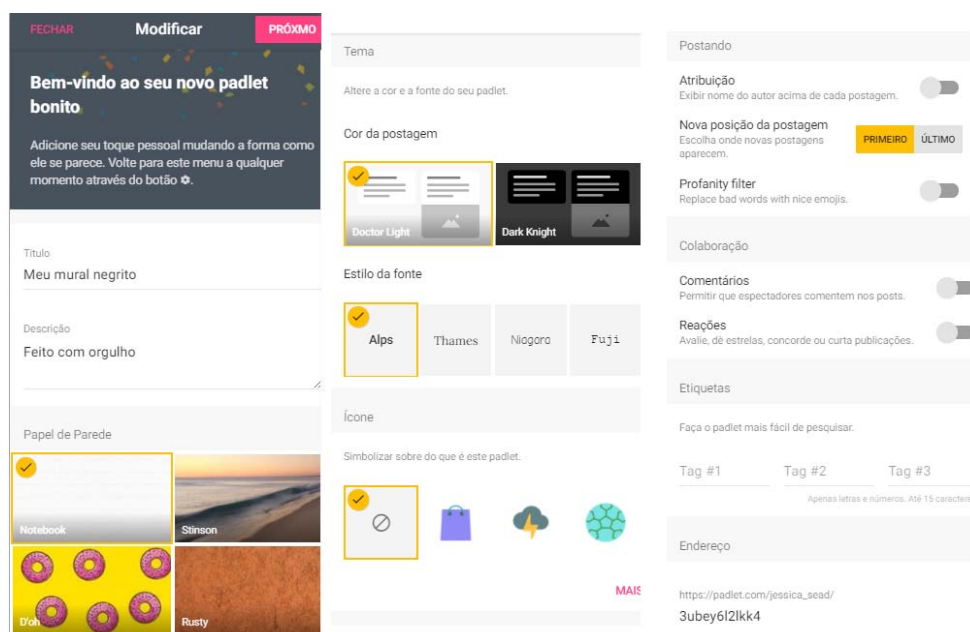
FECHAR
Modificar
PRÓXMO

Bem-vindo ao seu novo padlet bonito

Adicione seu toque pessoal mudando a forma como ele se parece. Volte para este menu a qualquer momento através do botão ⚙.

Título
Meu mural negrito

Descrição
Feito com orgulho

Papel de Parede

Notebook
Stinson
D'oh
Rusty

Tema

Altere a cor e a fonte do seu padlet.

Cor da postagem

Doctor Light
Dark Knight

Estilo da fonte

Alps
Thames
Niagara
Fuji

Ícone

Simbolizar sobre do que é este padlet.

MAIS

Postando

Atribuição
Exibir nome do autor acima de cada postagem.

Nova posição da postagem
Escolha onde novas postagens aparecem.
PRIMEIRO
ÚLTIMO

Profanity filter
Replace bad words with nice emojis.

Colaboração

Comentários
Permitir que espectadores comentem nos posts.

Reações
Avalie, dê estrelas, concorde ou curta publicações.

Etiquetas

Faça o padlet mais fácil de pesquisar.

Tag #1
Tag #2
Tag #3

Apenas letras e números. Até 15 caracteres

Endereço

https://padlet.com/jessica_sead/
3ubey6l2lkk4